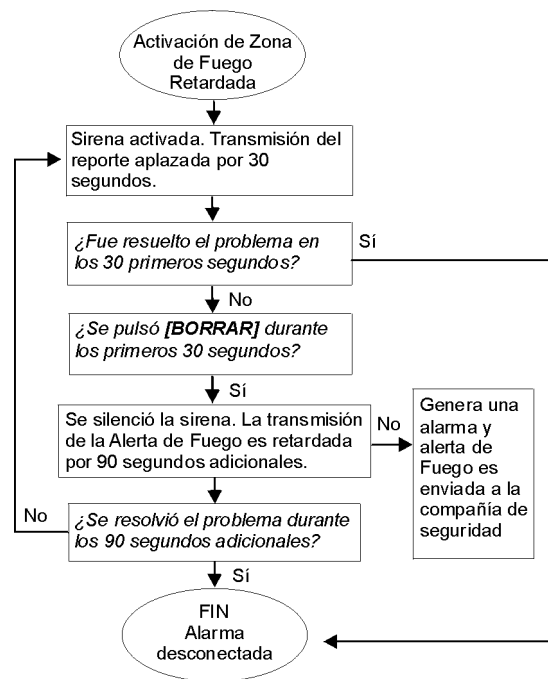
Activación de Zona de Fuego Retardada

Sirena activada. Transmisión del reporte aplazada por 30 segundos.

¿Fue resuelto el problema en los 30 primeros segundos?

Sí

No

¿Se pulsó **[BORRAR]** durante los primeros 30 segundos?

Sí

Se silenció la sirena. La transmisión de la Alerta de Fuego es retardada por 90 segundos adicionales.

No

Genera una alarma y alerta de Fuego es enviada a la compañía de seguridad

No

¿Se resolvió el problema durante los 90 segundos adicionales?

Sí

FIN
Alarma desconectada